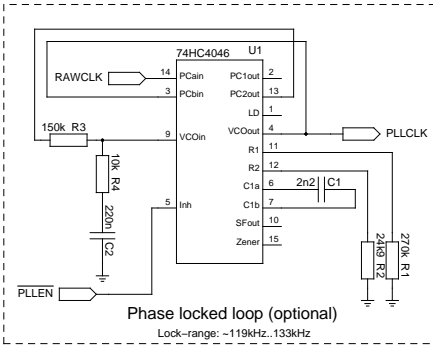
74HC4046
U1
RAWCLK
14 PCain
3 PCbin
PC1out 2
PC2out 13
LD 1
150k R3
9 VCOin
VCOout 4
PLLCLK
R1 11
R2 12
10k R4
C1a 6
2n2 C1
C1b 7
220n C2
5 Inh
SFout 10
Zener 15
24k9 R2
270k R1
$\overline{\text{PLLEN}}$
Phase locked loop (optional)
Lock–range: ~119kHz..133kHz